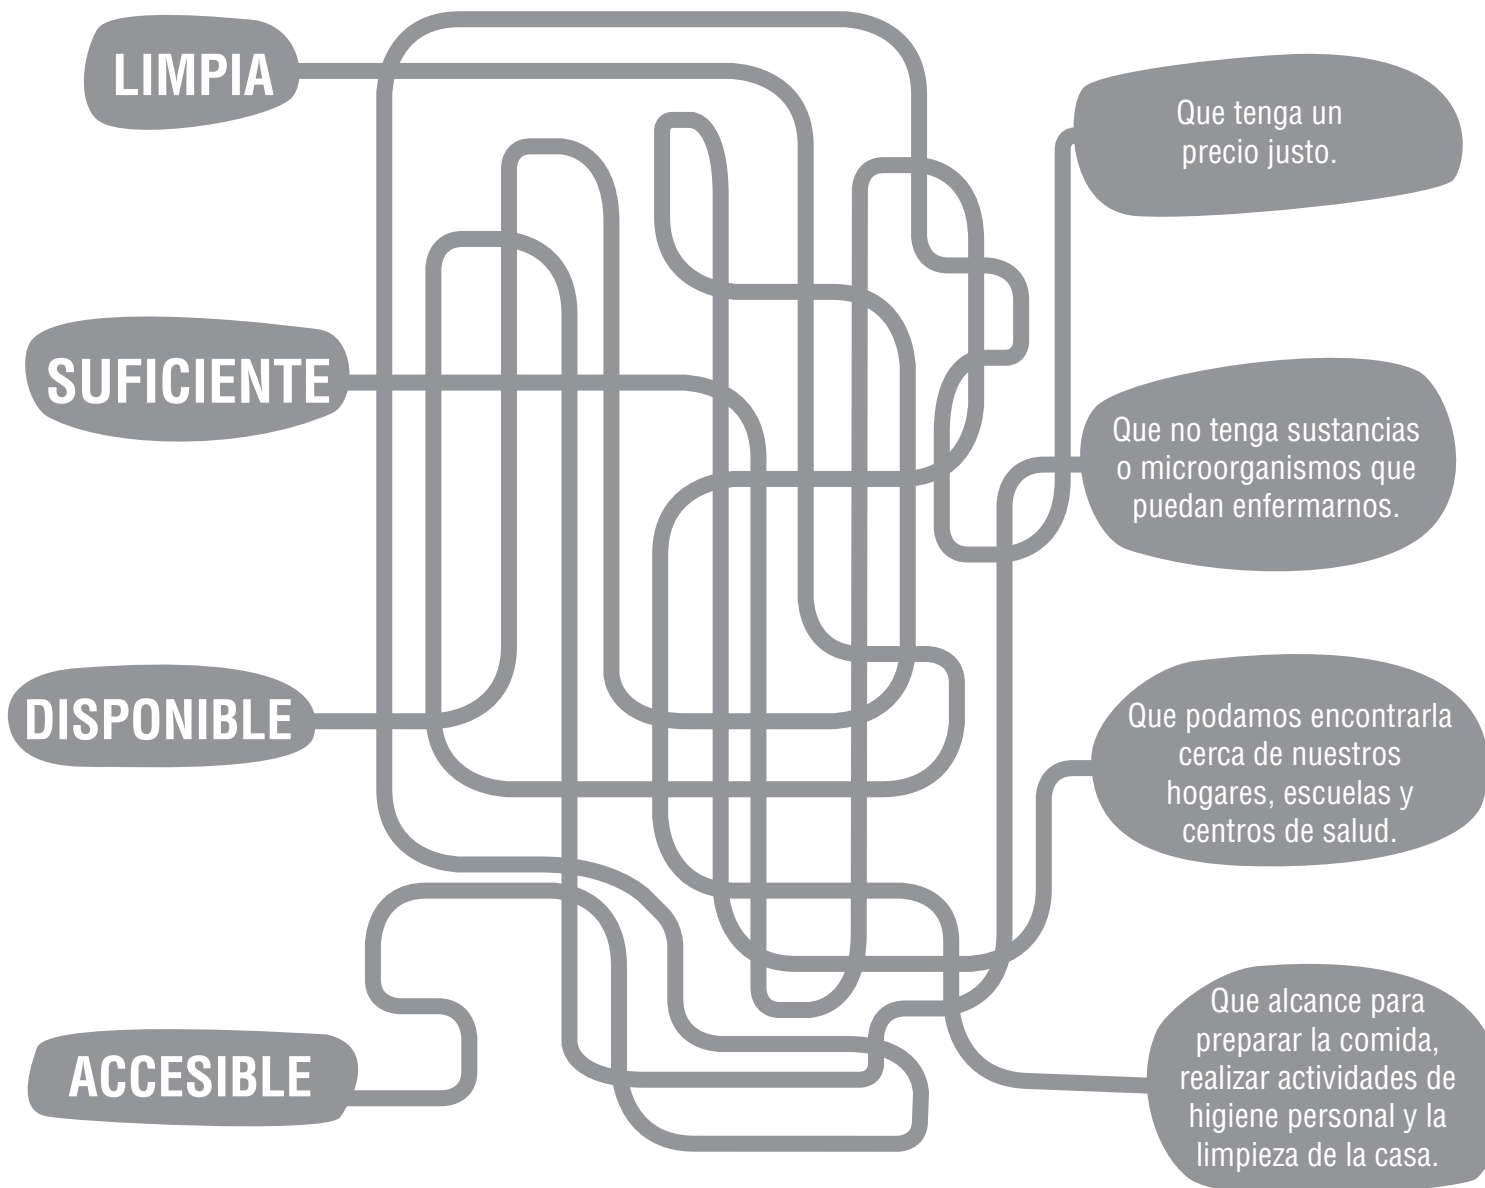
LIMPIA

SUFICIENTE

DISPONIBLE

ACCESIBLE

Que tenga un precio justo.

Que no tenga sustancias o microorganismos que puedan enfermarnos.

Que podamos encontrarla cerca de nuestros hogares, escuelas y centros de salud.

Que alcance para preparar la comida, realizar actividades de higiene personal y la limpieza de la casa.